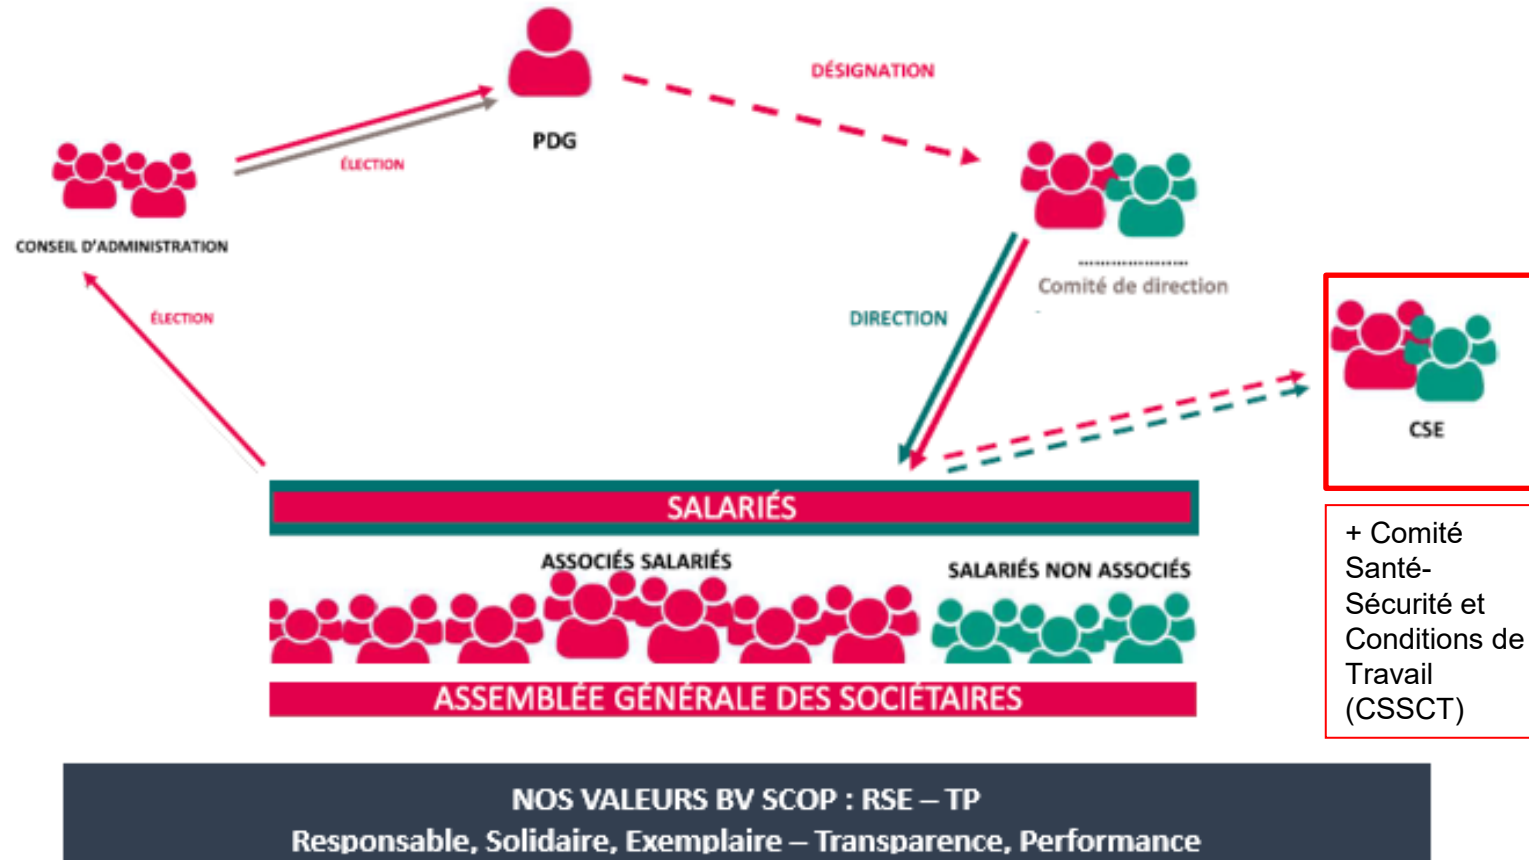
PDG

DÉSIGNATION

ÉLECTION

CONSEIL D'ADMINISTRATION

Comité de direction

ÉLECTION

DIRECTION

CSE

SALARIÉS

ASSOCIÉS SALARIÉS

SALARIÉS NON ASSOCIÉS

+ Comité Santé-Sécurité et Conditions de Travail (CSSCT)

ASSEMBLÉE GÉNÉRALE DES SOCIÉTAIRES

NOS VALEURS BV SCOP : RSE – TP
Responsable, Solidaire, Exemplaire – Transparence, Performance